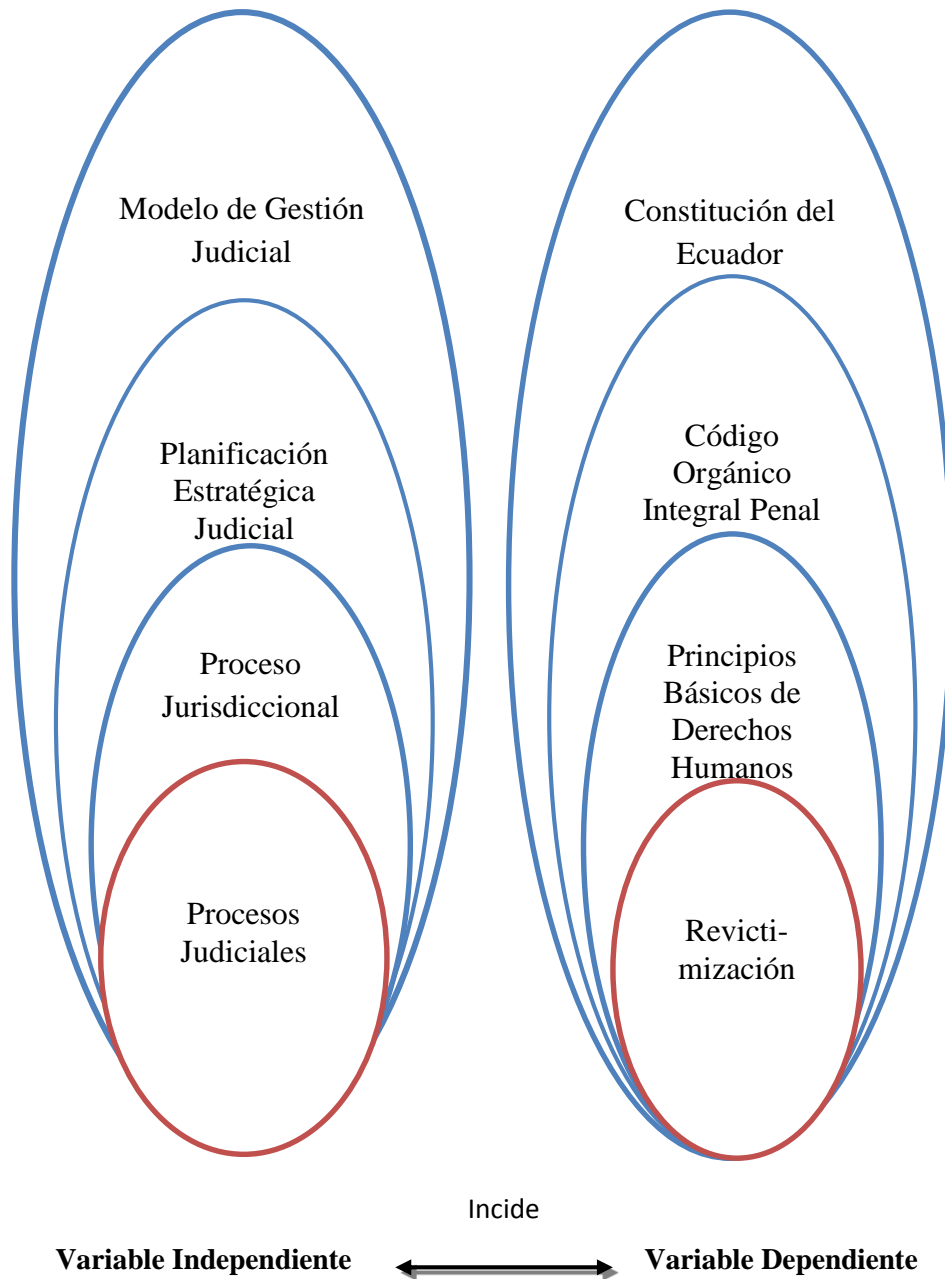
Modelo de Gestión Judicial

Planificación Estratégica Judicial

Proceso Jurisdiccional

Procesos Judiciales

Constitución del Ecuador

Código Orgánico Integral Penal

Principios Básicos de Derechos Humanos

Revictimización

Incide

Variable Independiente

Variable Dependiente